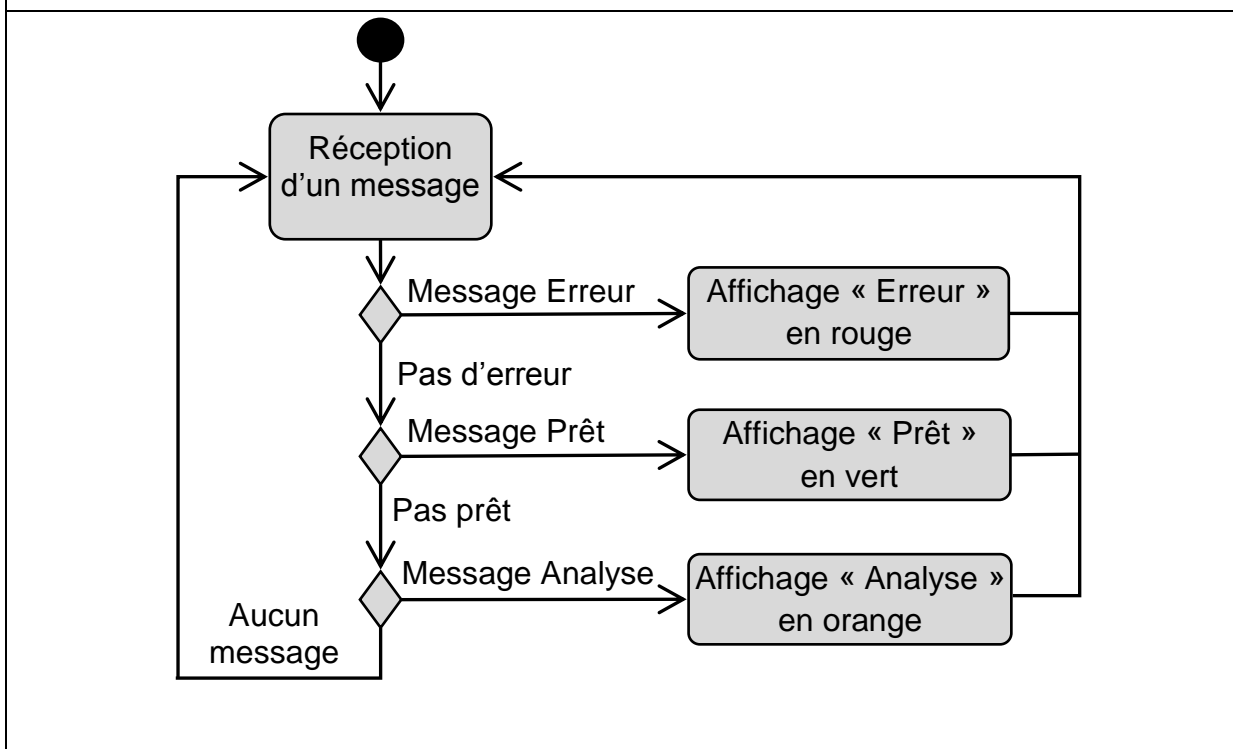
Réception d'un message

Message Erreur

Affichage « Erreur » en rouge

Pas d'erreur

Message Prêt

Affichage « Prêt » en vert

Pas prêt

Message Analyse

Affichage « Analyse » en orange

Aucun message